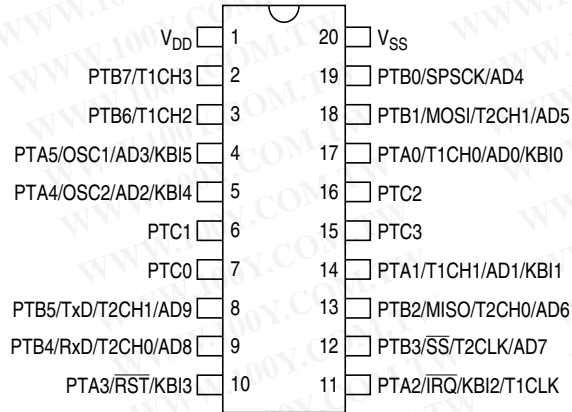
$V_{DD}$ 1
PTB7/T1CH3 2
PTB6/T1CH2 3
PTA5/OSC1/AD3/KBI5 4
PTA4/OSC2/AD2/KBI4 5
PTC1 6
PTC0 7
PTB5/TxD/T2CH1/AD9 8
PTB4/RxD/T2CH0/AD8 9
PTA3/$\overline{RST}$/KBI3 10

20 $V_{SS}$
19 PTB0/SPSCK/AD4
18 PTB1/MOSI/T2CH1/AD5
17 PTA0/T1CH0/AD0/KBI0
16 PTC2
15 PTC3
14 PTA1/T1CH1/AD1/KBI1
13 PTB2/MISO/T2CH0/AD6
12 PTB3/$\overline{SS}$/T2CLK/AD7
11 PTA2/$\overline{IRQ}$/KBI2/T1CLK

WWW.100Y.COM.TW